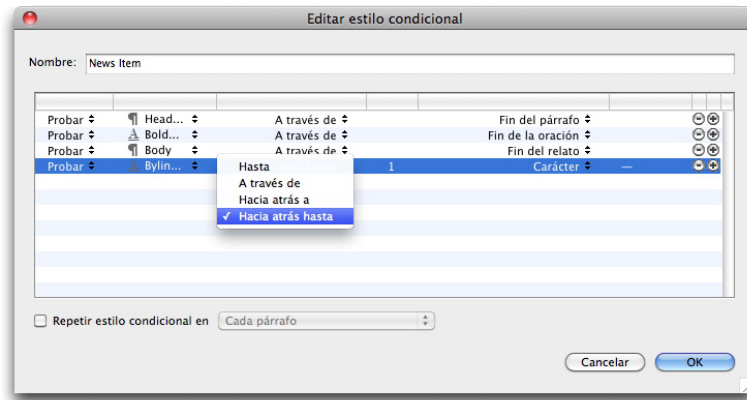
Editar estilo condicional

Nombre: News Item

| | | | | | | |
|---|---|---|---|---|---|---|
| Probar ÷ | ¶ Head... ÷ | A través de ÷ | | Fin del párrafo ÷ | | ⊖⊕ |
| Probar ÷ | A Bold... ÷ | A través de ÷ | | Fin de la oración ÷ | | ⊖⊕ |
| Probar ÷ | ¶ Body ÷ | A través de ÷ | | Fin del relato ÷ | | ⊖⊕ |
| Probar ÷ | A Bylin... ÷ | | 1 | Carácter ÷ | — | ⊖⊕ |

Hasta
A través de
Hacia atrás a
✓ Hacia atrás hasta

Repetir estilo condicional en Cada párrafo

Cancelar OK